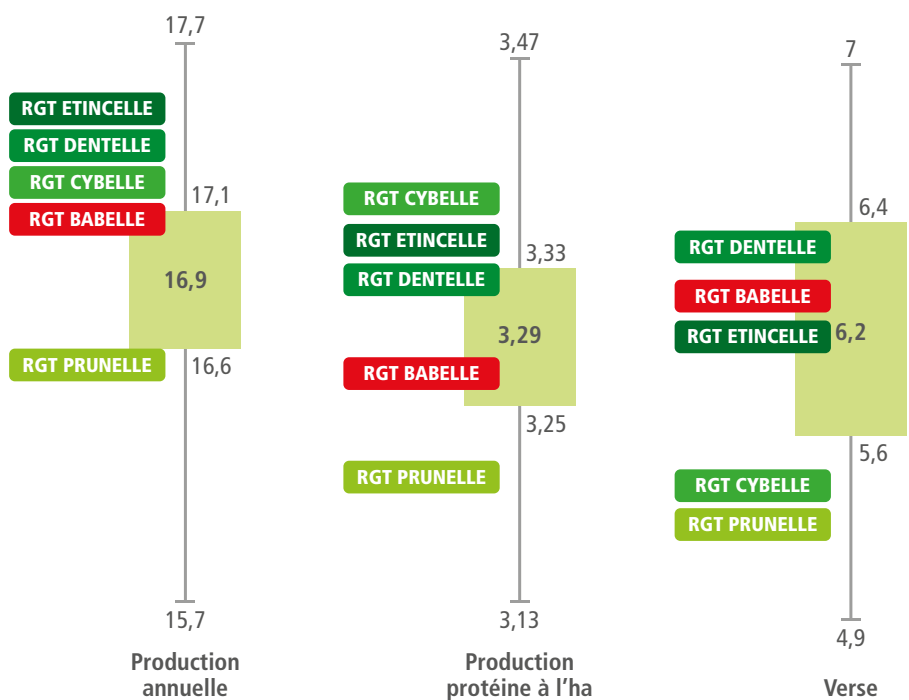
17,7

RGT ETINCELLE
RGT DENTELLE
RGT CYBELLE
17,1
RGT BABELLE

16,9

RGT PRUNELLE
16,6

15,7

Production annuelle

3,47

RGT CYBELLE
RGT ETINCELLE
3,33
RGT DENTELLE

3,29

RGT BABELLE
3,25

RGT PRUNELLE

3,13

Production protéine à l'ha

7

6,4
RGT DENTELLE

RGT BABELLE
RGT ETINCELLE
6,2

5,6
RGT CYBELLE
RGT PRUNELLE

4,9

Verse